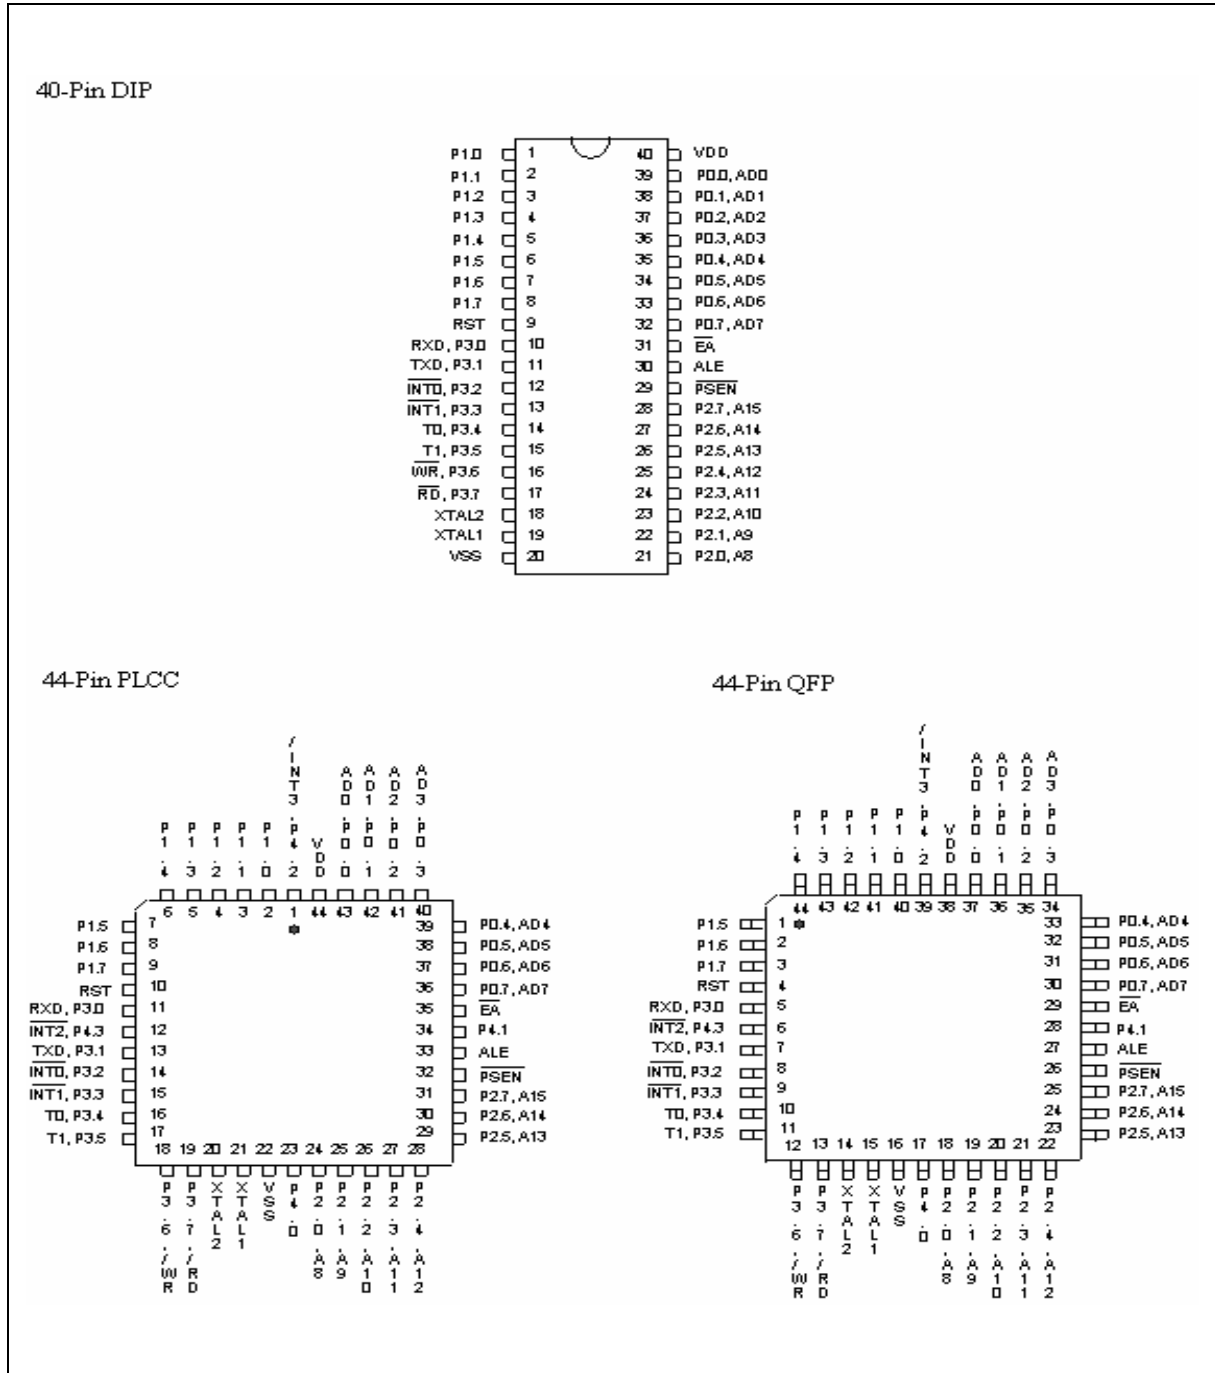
40-Pin DIP

| | | | |
|---|---|---|---|
| P1.0 | 1 | 40 | VDD |
| P1.1 | 2 | 39 | P0.0, AD0 |
| P1.2 | 3 | 38 | P0.1, AD1 |
| P1.3 | 4 | 37 | P0.2, AD2 |
| P1.4 | 5 | 36 | P0.3, AD3 |
| P1.5 | 6 | 35 | P0.4, AD4 |
| P1.6 | 7 | 34 | P0.5, AD5 |
| P1.7 | 8 | 33 | P0.6, AD6 |
| RST | 9 | 32 | P0.7, AD7 |
| RXD, P3.0 | 10 | 31 | $\overline{EA}$ |
| TXD, P3.1 | 11 | 30 | ALE |
| $\overline{INT0}$, P3.2 | 12 | 29 | $\overline{PSEN}$ |
| $\overline{INT1}$, P3.3 | 13 | 28 | P2.7, A15 |
| T0, P3.4 | 14 | 27 | P2.6, A14 |
| T1, P3.5 | 15 | 26 | P2.5, A13 |
| $\overline{WR}$, P3.6 | 16 | 25 | P2.4, A12 |
| $\overline{RD}$, P3.7 | 17 | 24 | P2.3, A11 |
| XTAL2 | 18 | 23 | P2.2, A10 |
| XTAL1 | 19 | 22 | P2.1, A9 |
| VSS | 20 | 21 | P2.0, A8 |

44-Pin PLCC

P1.4 6, P1.3 5, P1.2 4, P1.1 3, P1.0 2, /INT3 P4.2 1, VDD 44, AD0 P0.0 43, AD1 P0.1 42, AD2 P0.2 41, AD3 P0.3 40

| | | | |
|---|---|---|---|
| P1.5 | 7 | 39 | P0.4, AD4 |
| P1.6 | 8 | 38 | P0.5, AD5 |
| P1.7 | 9 | 37 | P0.6, AD6 |
| RST | 10 | 36 | P0.7, AD7 |
| RXD, P3.0 | 11 | 35 | $\overline{EA}$ |
| $\overline{INT2}$, P4.3 | 12 | 34 | P4.1 |
| TXD, P3.1 | 13 | 33 | ALE |
| $\overline{INT0}$, P3.2 | 14 | 32 | $\overline{PSEN}$ |
| $\overline{INT1}$, P3.3 | 15 | 31 | P2.7, A15 |
| T0, P3.4 | 16 | 30 | P2.6, A14 |
| T1, P3.5 | 17 | 29 | P2.5, A13 |

18 P3.6 /WR, 19 P3.7 /RD, 20 XTAL2, 21 XTAL1, 22 VSS, 23 P4.0, 24 P2.0 A8, 25 P2.1 A9, 26 P2.2 A10, 27 P2.3 A11, 28 P2.4 A12

44-Pin QFP

P1.4 44, P1.3 43, P1.2 42, P1.1 41, P1.0 40, /INT3 P4.2 39, VDD 38, AD0 P0.0 37, AD1 P0.1 36, AD2 P0.2 35, AD3 P0.3 34

| | | | |
|---|---|---|---|
| P1.5 | 1 | 33 | P0.4, AD4 |
| P1.6 | 2 | 32 | P0.5, AD5 |
| P1.7 | 3 | 31 | P0.6, AD6 |
| RST | 4 | 30 | P0.7, AD7 |
| RXD, P3.0 | 5 | 29 | $\overline{EA}$ |
| $\overline{INT2}$, P4.3 | 6 | 28 | P4.1 |
| TXD, P3.1 | 7 | 27 | ALE |
| $\overline{INT0}$, P3.2 | 8 | 26 | $\overline{PSEN}$ |
| $\overline{INT1}$, P3.3 | 9 | 25 | P2.7, A15 |
| T0, P3.4 | 10 | 24 | P2.6, A14 |
| T1, P3.5 | 11 | 23 | P2.5, A13 |

12 P3.6 /WR, 13 P3.7 /RD, 14 XTAL2, 15 XTAL1, 16 VSS, 17 P4.0, 18 P2.0 A8, 19 P2.1 A9, 20 P2.2 A10, 21 P2.3 A11, 22 P2.4 A12